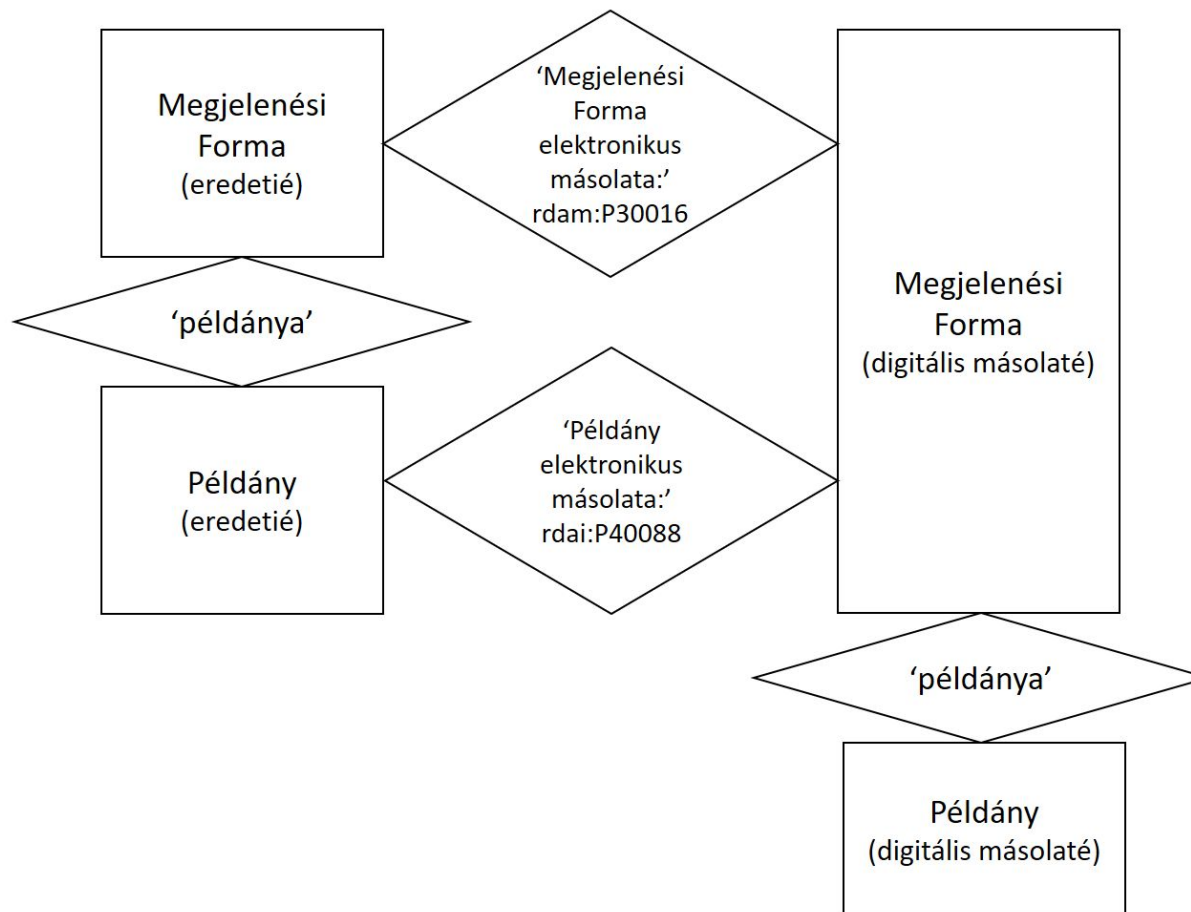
Megjelenési Forma (eredetié)

'Megjelenési Forma elektronikus másolata:' rdam:P30016

Megjelenési Forma (digitális másolaté)

'példánya'

Példány (eredetié)

'Példány elektronikus másolata:' rdai:P40088

'példánya'

Példány (digitális másolaté)